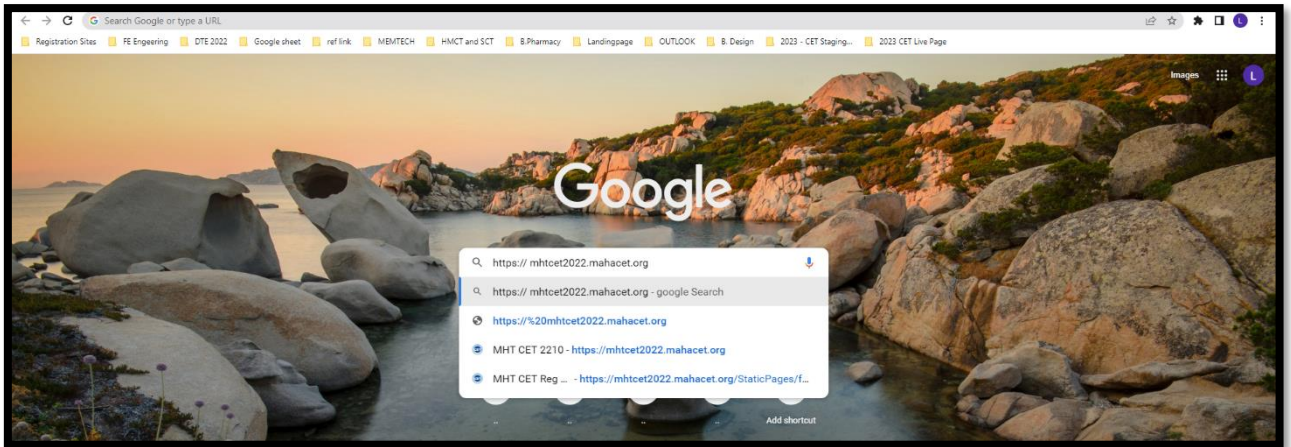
Search Google or type a URL

Registration Sites FE Engeering DTE 2022 Google sheet ref link MEMTECH HMCT and SCT B.Pharmacy Landingpage OUTLOOK B. Design 2023 - CET Staging... 2023 CET Live Page

Images L

Google

https:// mhtcet2022.mahacet.org

https:// mhtcet2022.mahacet.org - google Search

https://%20mhtcet2022.mahacet.org

MHT CET 2210 - https://mhtcet2022.mahacet.org

MHT CET Reg ... - https://mhtcet2022.mahacet.org/StaticPages/f...

Add shortcut